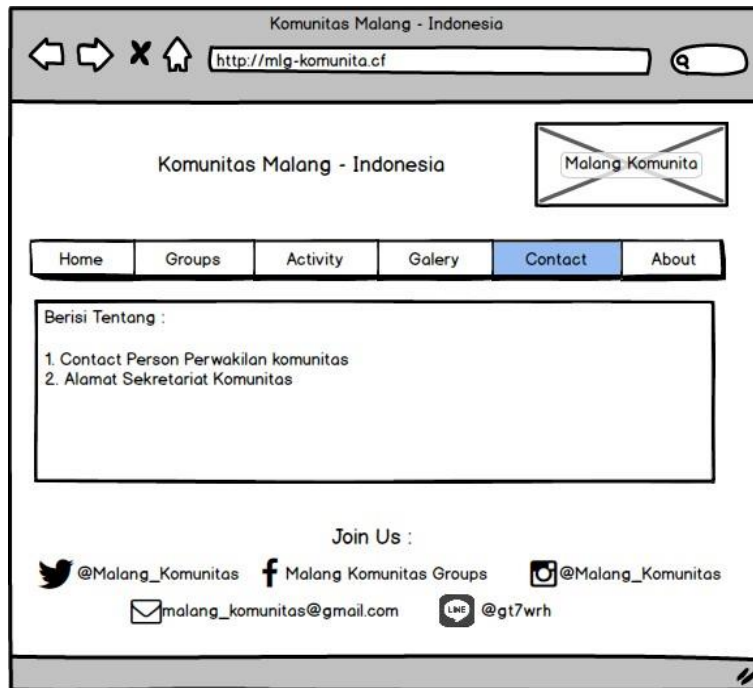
Komunitas Malang - Indonesia

http://mlg-komunita.cf

Komunitas Malang - Indonesia

Malang Komunita

| Home | Groups | Activity | Galery | Contact | About |
|---|---|---|---|---|---|

Berisi Tentang :

1. Contact Person Perwakilan komunitas
2. Alamat Sekretariat Komunitas

Join Us :

@Malang_Komunitas Malang Komunitas Groups @Malang_Komunitas

malang_komunitas@gmail.com LINE @gt7wrh